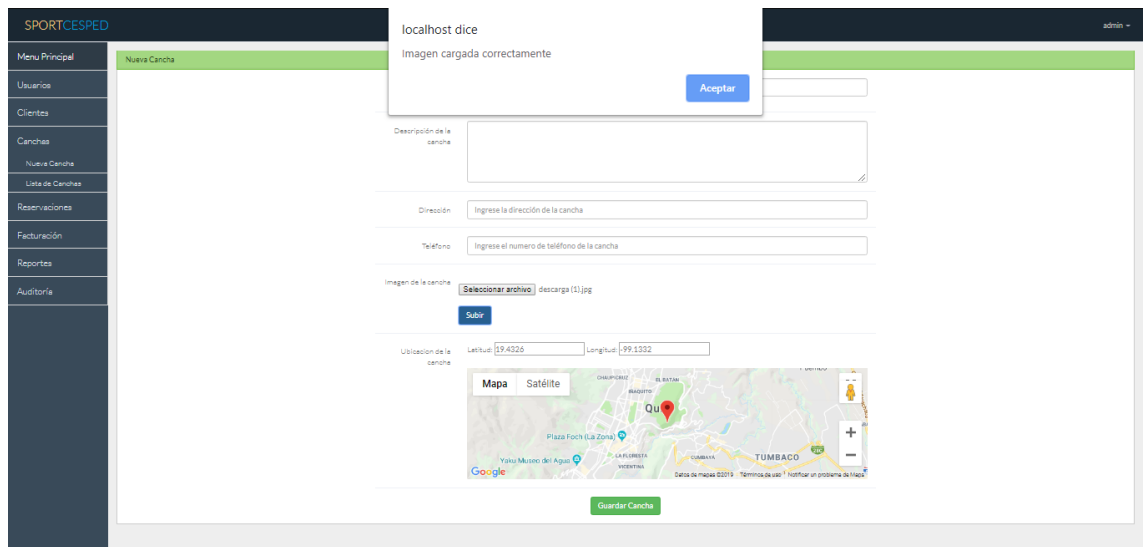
SPORTCESPED

admin

localhost dice

Imagen cargada correctamente

Aceptar

Menu Principal
Usuarios
Clientes
Canchas
Nueva Cancha
Lista de Canchas
Reservaciones
Facturación
Reportes
Auditoría

Nueva Cancha

Descripción de la cancha

Dirección Ingrese la dirección de la cancha

Teléfono Ingrese el numero de teléfono de la cancha

Imagen de la cancha Seleccionar archivo descarga (1).jpg

Subir

Ubicacion de la cancha Latitud: 19.4326 Longitud: -99.1332

Mapa Satélite

CHAUPICRUZ
EL BATAN
IÑAQUITO
Qu
Plaza Foch (La Zona)
Yaku Museo del Agua
LA FLORESTA
VICENTINA
CUMBAYA
TUMBACO
Google
Datos de mapas ©2019 Términos de uso Notificar un problema de Maps

Guardar Cancha